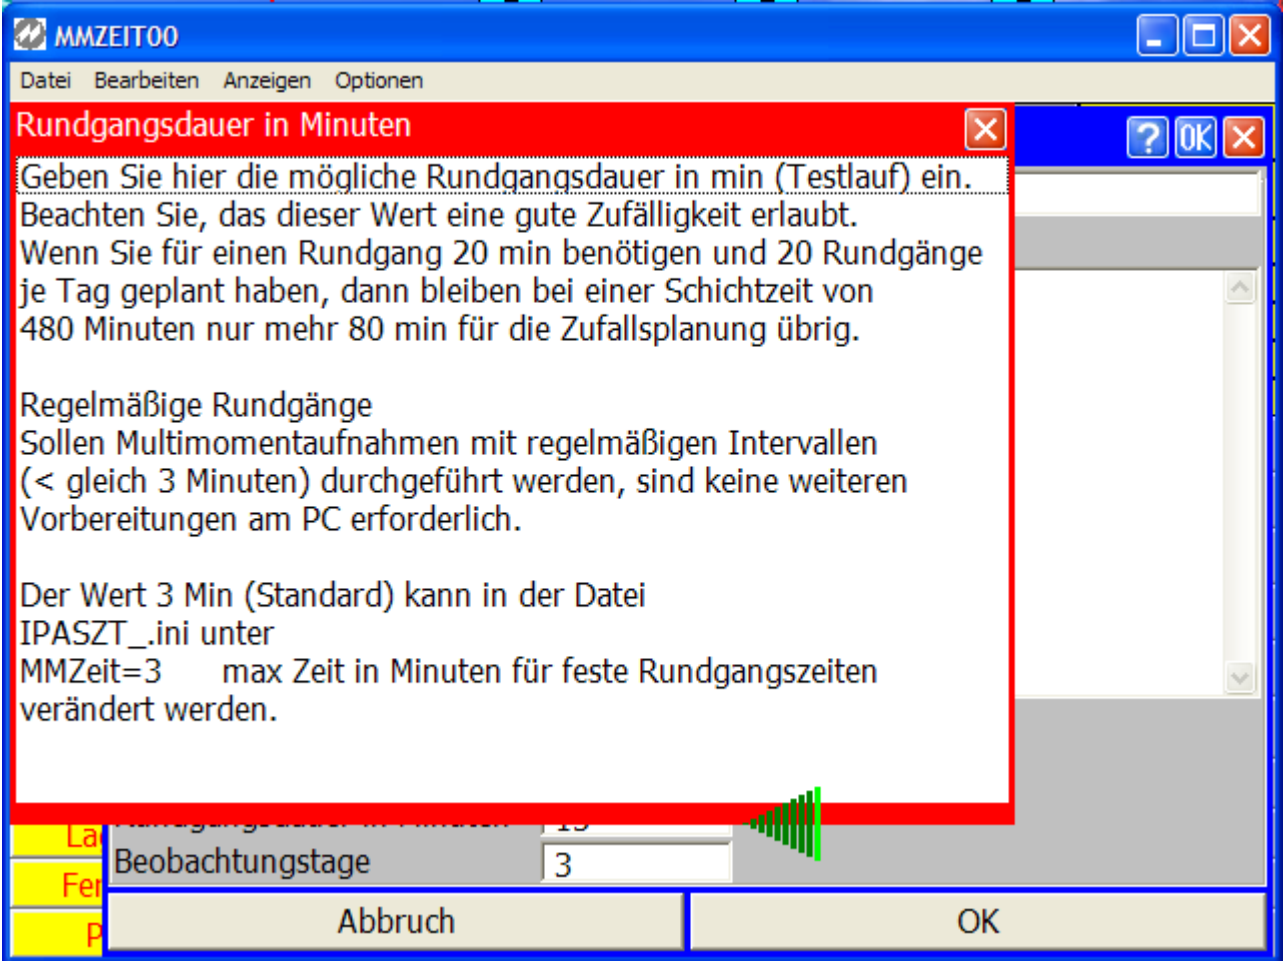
MMZEIT00

Datei Bearbeiten Anzeigen Optionen

Rundgangsdauer in Minuten

? OK

Geben Sie hier die mögliche Rundgangsdauer in min (Testlauf) ein.
Beachten Sie, das dieser Wert eine gute Zufälligkeit erlaubt.
Wenn Sie für einen Rundgang 20 min benötigen und 20 Rundgänge je Tag geplant haben, dann bleiben bei einer Schichtzeit von 480 Minuten nur mehr 80 min für die Zufallsplanung übrig.

Regelmäßige Rundgänge
Sollen Multimomentaufnahmen mit regelmäßigen Intervallen (< gleich 3 Minuten) durchgeführt werden, sind keine weiteren Vorbereitungen am PC erforderlich.

Der Wert 3 Min (Standard) kann in der Datei
IPASZT_.ini unter
MMZeit=3 max Zeit in Minuten für feste Rundgangszeiten
verändert werden.

La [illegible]
Fe
P
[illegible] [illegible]
Beobachtungstage 3

Abbruch
OK